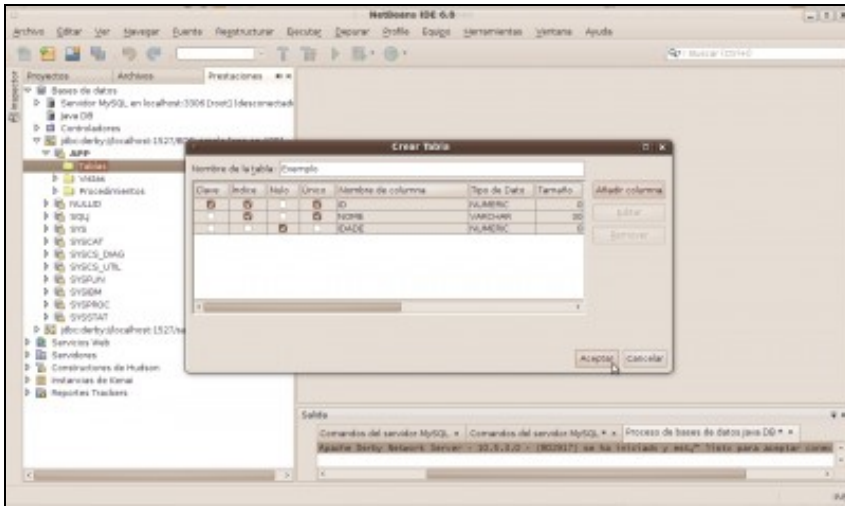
NetBeans IDE 6.9

Archivo Editar Ver Navegar Fuente Reestructurar Ejecutar Depurar Profile Equipo Herramientas Ventana Ayuda

Buscar (Ctrl+I)

Proyectos Archivos Prestaciones

Bases de datos
Servidor MySQL en localhost:3306 [root] (desconectado)
Java DB
Controladores
jdbc:derby://localhost:1527/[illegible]
APP
Tablas
Vistas
Procedimientos
NULLID
SQLJ
SYS
SYSCAT
SYSCS_DIAG
SYSCS_UTIL
SYSFUN
SYSIBM
SYSPROC
SYSSTAT
jdbc:derby://localhost:1527/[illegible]
Servicios Web
Servidores
Constructores de Hudson
Instancias de Kenai
Reportes Trackers

Crear Tabla

Nombre de la tabla: Exemplo

| Clave | Indice | Nulo | Único | Nombre de columna | Tipo de Dato | Tamaño |
|---|---|---|---|---|---|---|
| ☑ | ☑ | ☐ | ☑ | ID | NUMERIC | 0 |
| ☐ | ☑ | ☐ | ☑ | NOME | VARCHAR | 30 |
| ☐ | ☐ | ☑ | ☐ | IDADE | NUMERIC | 0 |

Añadir columna
Editar
Remover

Aceptar Cancelar

Salida

Comandos del servidor MySQL × Comandos del servidor MySQL × Proceso de bases de datos Java DB ×

Apache Derby Network Server - 10.5.3.0 - (802917) se ha iniciado y está listo para aceptar cone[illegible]